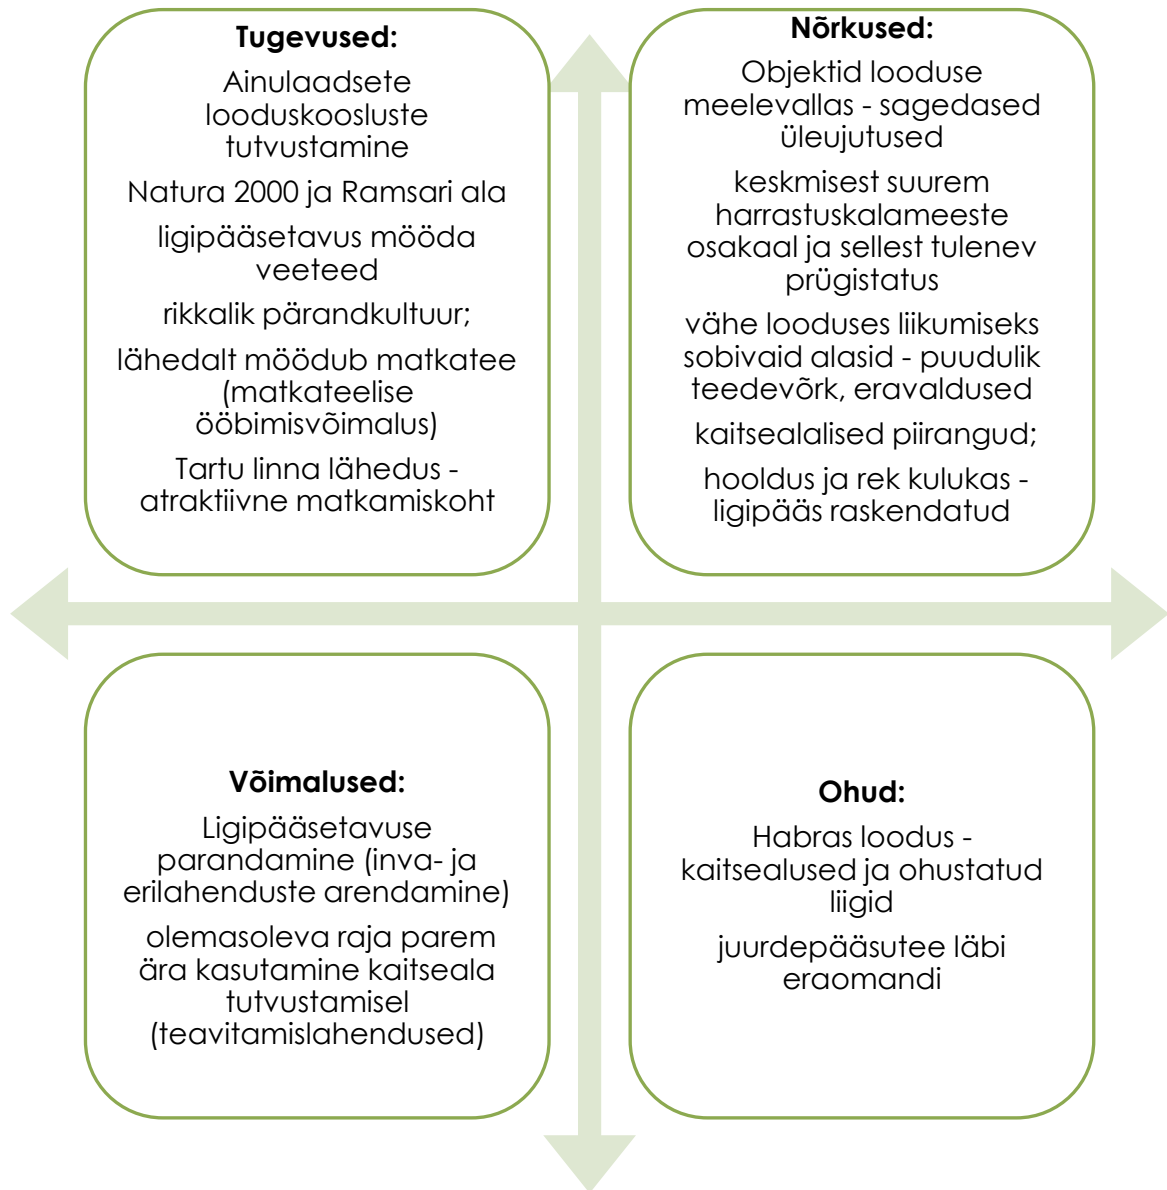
Tugevused:

Ainulaadsete looduskoosluste tutvustamine

Natura 2000 ja Ramsari ala

ligipääsetavus mööda veeteed

rikkalik pärandkultuur;

lähedalt möödub matkatee (matkateelise ööbimisvõimalus)

Tartu linna lähedus - atraktiivne matkamiskoht

Nõrkused:

Objektid looduse meelevallas - sagedased üleujutused

keskmisest suurem harrastuskalameeste osakaal ja sellest tulenev prügistatus

vähe looduses liikumiseks sobivaid alasid - puudulik teedevõrk, eravaldused

kaitsealalised piirangud;

hooldus ja rek kulukas - ligipääs raskendatud

Võimalused:

Ligipääsetavuse parandamine (inva- ja erilahenduste arendamine)

olemasoleva raja parem ära kasutamine kaitseala tutvustamisel (teavitamislahendused)

Ohud:

Habras loodus - kaitsealused ja ohustatud liigid

juurdepääsutee läbi eraomandi